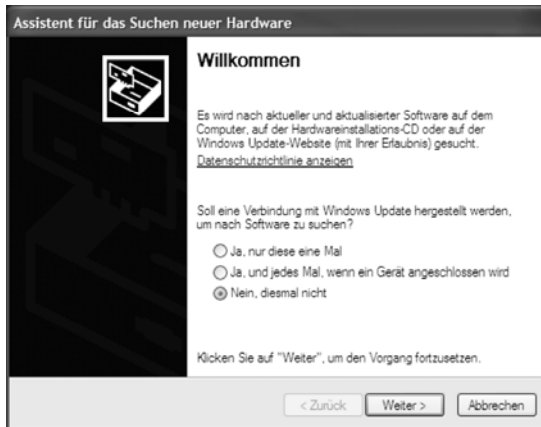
Assistent für das Suchen neuer Hardware

Willkommen

Es wird nach aktueller und aktualisierter Software auf dem Computer, auf der Hardwareinstallations-CD oder auf der Windows Update-Website (mit Ihrer Erlaubnis) gesucht.
Datenschutzrichtlinie anzeigen

Soll eine Verbindung mit Windows Update hergestellt werden, um nach Software zu suchen?

Ja, nur diese eine Mal
Ja, und jedes Mal, wenn ein Gerät angeschlossen wird
Nein, diesmal nicht

Klicken Sie auf "Weiter", um den Vorgang fortzusetzen.

< Zurück | Weiter > | Abbrechen